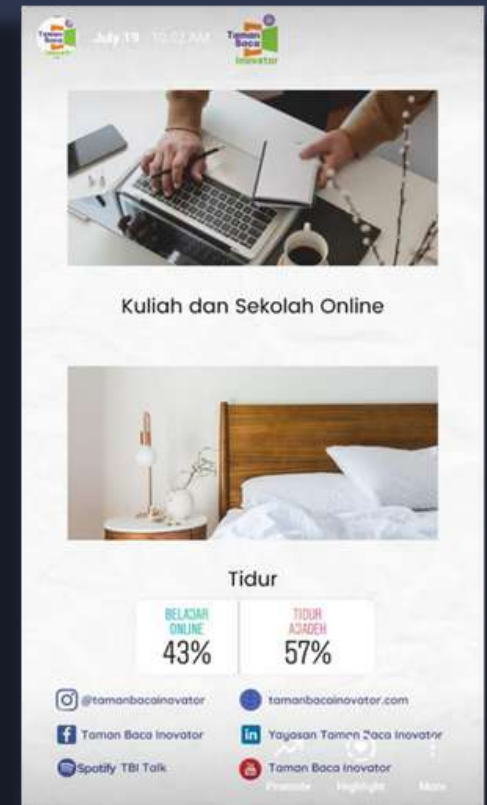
July 19 10:02 AM

Taman Baca Inovator

Kuliah dan Sekolah Online

Tidur

| BELAJAR ONLINE | TIDUR ASIADEH |
|---|---|
| 43% | 57% |

@tamanbacainovator

tamanbacainovator.com

Taman Baca Inovator

Yayasan Taman Baca Inovator

Spotify TBI Talk

Taman Baca Inovator

Promote Highlight More